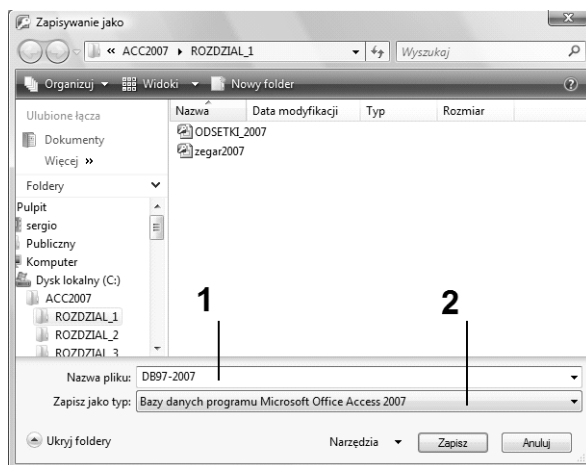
Zapisywanie jako

« ACC2007 ▸ ROZDZIAL_1

Wyszukaj

Organizuj ▾ Widoki ▾ Nowy folder

Ulubione łącza

Dokumenty

Więcej »

Foldery

Pulpit

sergio

Publiczny

Komputer

Dysk lokalny (C:)

ACC2007

ROZDZIAL_1

ROZDZIAL_2

ROZDZIAL_3

| Nazwa | Data modyfikacji | Typ | Rozmiar |
|---|---|---|---|
| ODSETKI_2007 | | | |
| zegar2007 | | | |

1

2

Nazwa pliku: DB97-2007

Zapisz jako typ: Bazy danych programu Microsoft Office Access 2007

Ukryj foldery

Narzędzia ▾

Zapisz

Anuluj